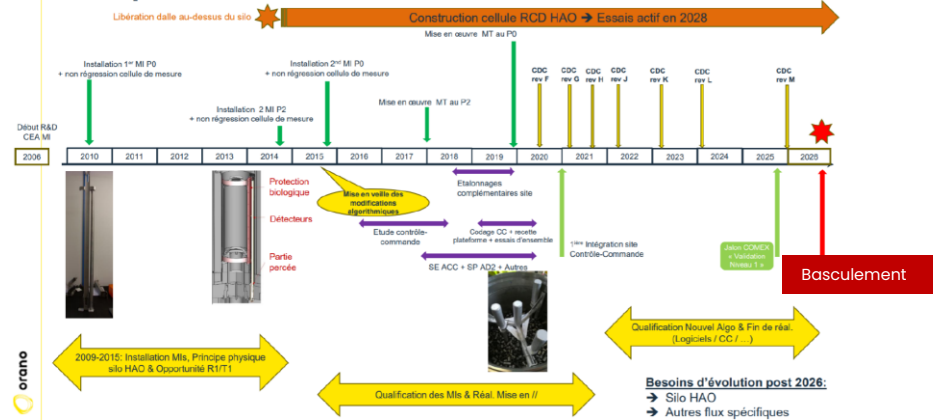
Libération dalle au-dessus du silo

Construction cellule RCD HAO → Essais actif en 2028

Mise en œuvre MT au P0

Installation 1$^{er}$ MI P0 + non régression cellule de mesure

Installation 2$^{nd}$ MI P0 + non régression cellule de mesure

Installation 2 MI P2 + non régression cellule de mesure

Mise en œuvre MT au P2

CDC rev F

CDC rev G

CDC rev H

CDC rev J

CDC rev K

CDC rev L

CDC rev M

Début R&D CEA MI

| 2006 | 2010 | 2011 | 2012 | 2013 | 2014 | 2015 | 2016 | 2017 | 2018 | 2019 | 2020 | 2021 | 2022 | 2023 | 2024 | 2025 | 2026 |
|---|---|---|---|---|---|---|---|---|---|---|---|---|---|---|---|---|---|

Protection biologique

Détecteurs

Partie percée

Mise en veille des modifications algorithmiques

Etalonnages complémentaires site

Etude contrôle-commande

Codage CC + recette plateforme + essais d'ensemble

1$^{ère}$ intégration site Contrôle-Commande

Jalon COMEX « Validation Niveau 1 »

Basculement

SE ACC + SP AD2 + Autres

Qualification Nouvel Algo & Fin de réal. (Logiciels / CC / ...)

2009-2015 : Installation MIs, Principe physique silo HAO & Opportunité R1/T1

Qualification des MIs & Réal. Mise en //

Besoins d'évolution post 2026:
→ Silo HAO
→ Autres flux spécifiques

orano